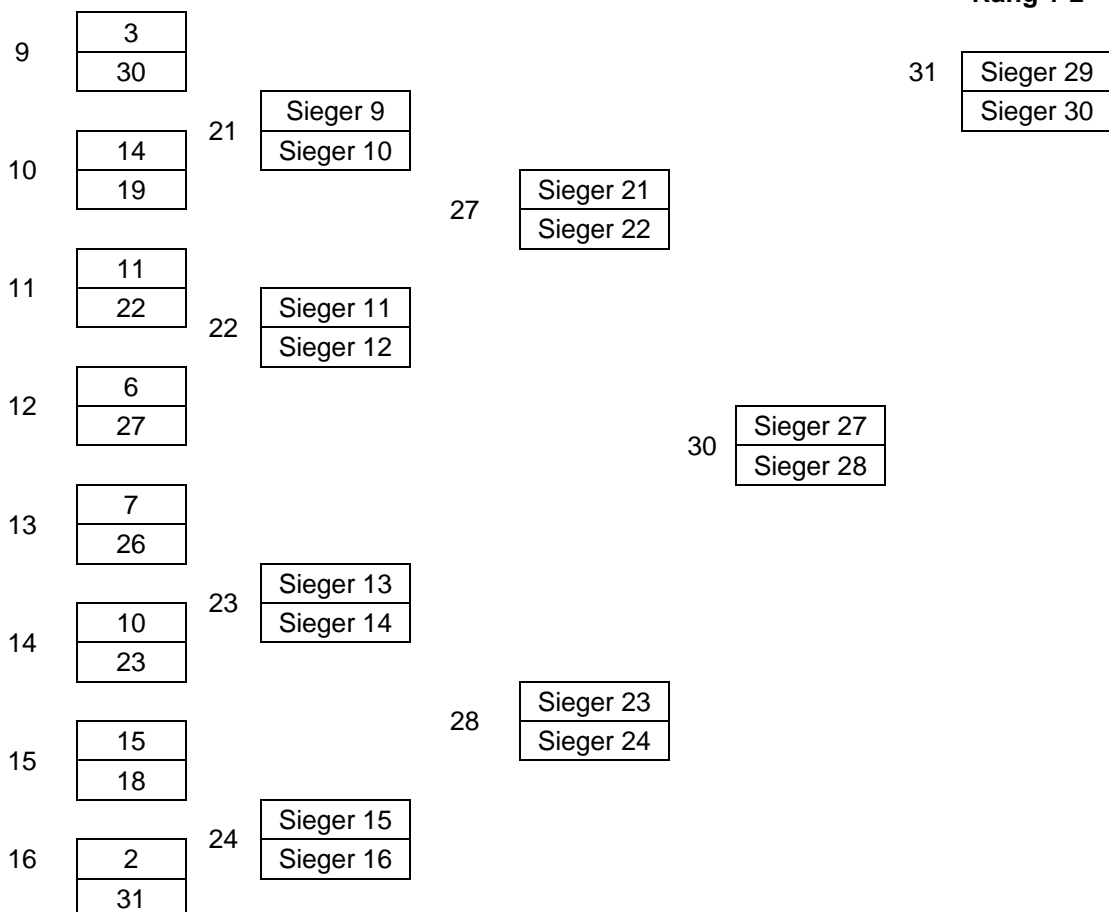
Rang 1-2

9
| 3 |
|---|
| 30 |

21
| Sieger 9 |
|---|
| Sieger 10 |

10
| 14 |
|---|
| 19 |

27
| Sieger 21 |
|---|
| Sieger 22 |

11
| 11 |
|---|
| 22 |

22
| Sieger 11 |
|---|
| Sieger 12 |

12
| 6 |
|---|
| 27 |

30
| Sieger 27 |
|---|
| Sieger 28 |

13
| 7 |
|---|
| 26 |

23
| Sieger 13 |
|---|
| Sieger 14 |

14
| 10 |
|---|
| 23 |

28
| Sieger 23 |
|---|
| Sieger 24 |

15
| 15 |
|---|
| 18 |

24
| Sieger 15 |
|---|
| Sieger 16 |

16
| 2 |
|---|
| 31 |

31
| Sieger 29 |
|---|
| Sieger 30 |